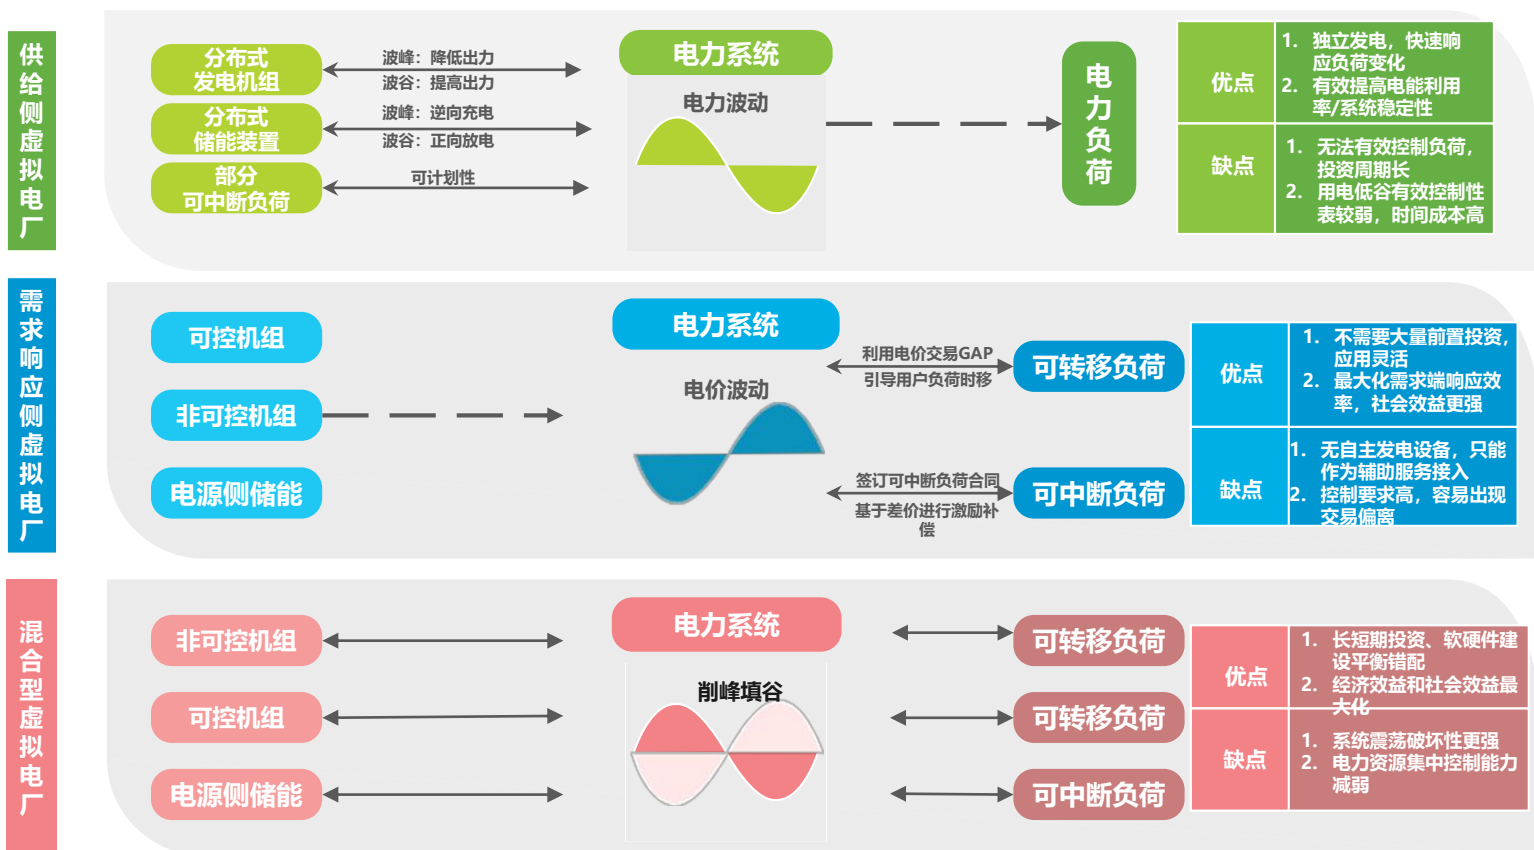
供给侧虚拟电厂

分布式发电机组
波峰：降低出力
波谷：提高出力
分布式储能装置
波峰：逆向充电
波谷：正向放电
部分可中断负荷
可计划性

电力系统
电力波动

电力负荷

| 优点 | 1. 独立发电，快速响应负荷变化 2. 有效提高电能利用率/系统稳定性 |
|---|---|
| 缺点 | 1. 无法有效控制负荷，投资周期长 2. 用电低谷有效控制性表较弱，时间成本高 |

需求响应侧虚拟电厂

可控机组
非可控机组
电源侧储能

电力系统
电价波动

利用电价交易GAP
引导用户负荷时移
可转移负荷
签订可中断负荷合同
基于差价进行激励补偿
可中断负荷

| 优点 | 1. 不需要大量前置投资，应用灵活 2. 最大化需求端响应效率，社会效益更强 |
|---|---|
| 缺点 | 1. 无自主发电设备，只能作为辅助服务接入 2. 控制要求高，容易出现交易偏离 |

混合型虚拟电厂

非可控机组
可控机组
电源侧储能

电力系统
削峰填谷

可转移负荷
可转移负荷
可中断负荷

| 优点 | 1. 长短期投资、软硬件建设平衡错配 2. 经济效益和社会效益最大化 |
|---|---|
| 缺点 | 1. 系统震荡破坏性更强 2. 电力资源集中控制能力减弱 |